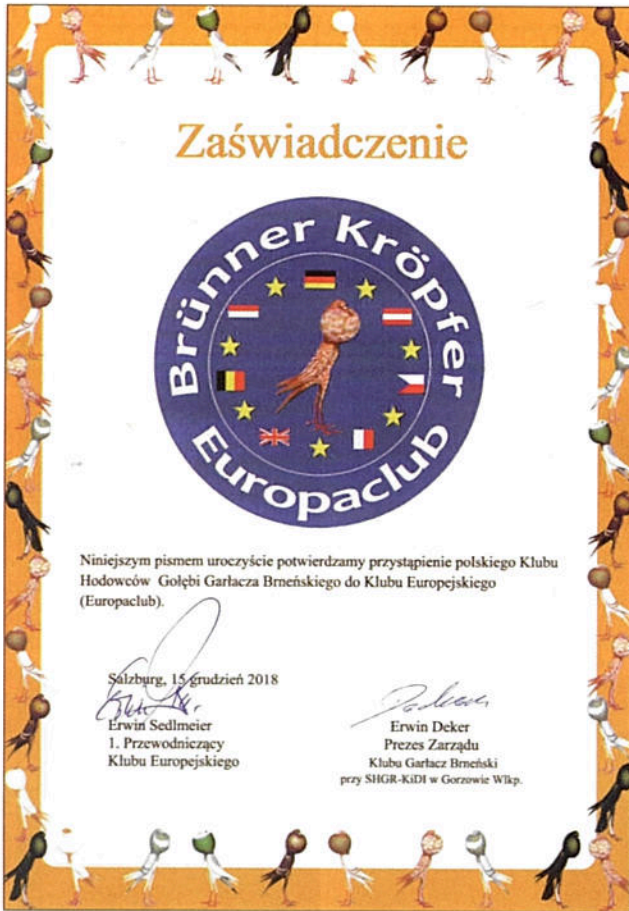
Zaświadczenie

Brünner Kröpfer
Europaclub

Niniejszym pismem uroczyście potwierdzamy przystąpienie polskiego Klubu Hodowców Gołębi Garłacza Brneńskiego do Klubu Europejskiego (Europaclub).

Salzburg, 15 grudzień 2018

Erwin Sedlmeier
1. Przewodniczący
Klubu Europejskiego

Erwin Deker
Prezes Zarządu
Klubu Garłacz Brneński
przy SHGR-KiDI w Gorzowie Wlkp.